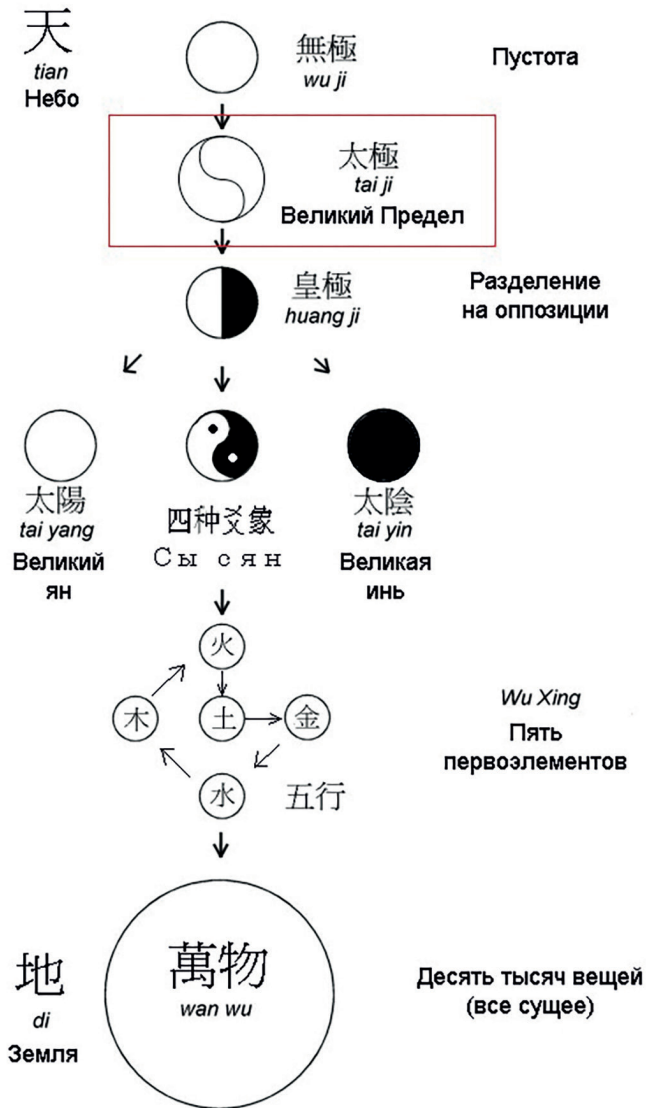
天
tian
Небо

無極
wu ji

Пустота

太極
tai ji
Великий Предел

皇極
huang ji

Разделение на оппозиции

太陽
tai yang
Великий ян

四种爻象
Сы сян

太陰
tai yin
Великая инь

火

木

土

金

水

五行

Wu Xing
Пять первоэлементов

地
di
Земля

萬物
wan wu

Десять тысяч вещей (все сущее)